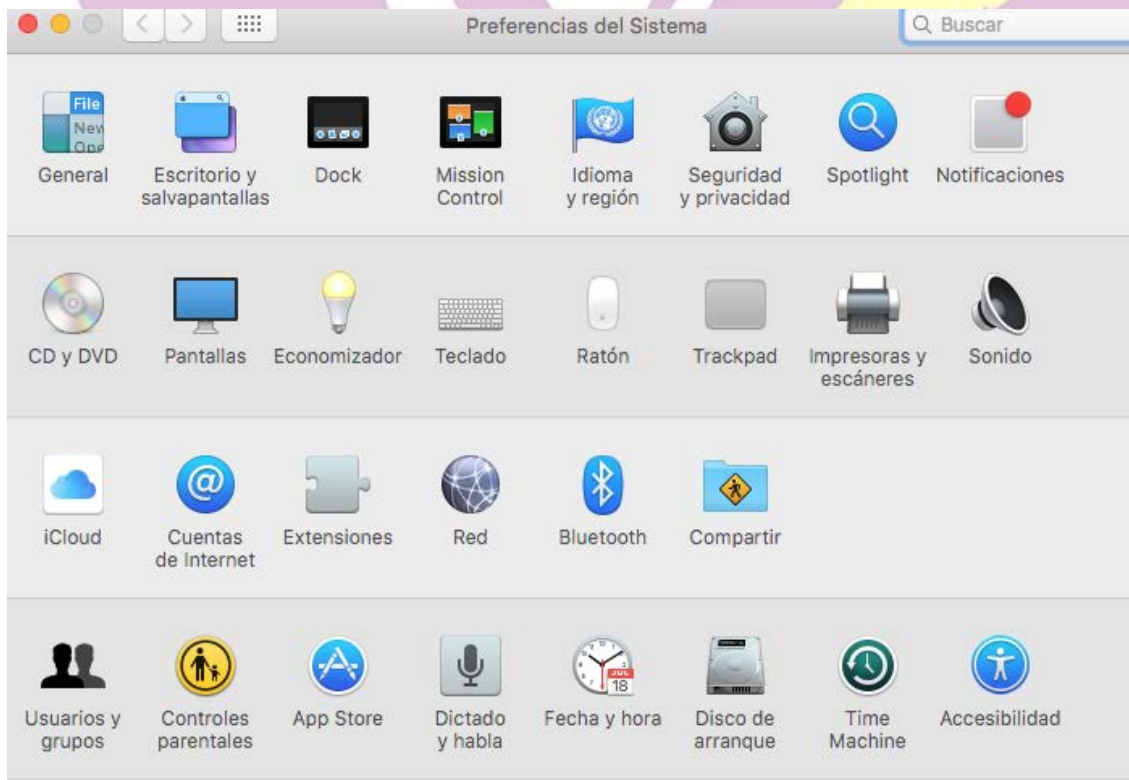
Preferencias del Sistema

Buscar

File
New
Ope

General

Escritorio y salvapantallas

Dock

Mission Control

Idioma y región

Seguridad y privacidad

Spotlight

Notificaciones

CD y DVD

Pantallas

Economizador

Teclado

Ratón

Trackpad

Impresoras y escáneres

Sonido

iCloud

Cuentas de Internet

Extensiones

Red

Bluetooth

Compartir

Usuarios y grupos

Controles parentales

App Store

Dictado y habla

JUL
18

Fecha y hora

Disco de arranque

Time Machine

Accesibilidad